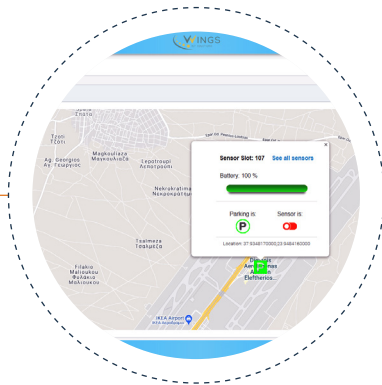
WINGS

Tzoli
Τζολι
Spata
Σπάτα

Ag. Georgios
Αγ. Γεώργιος

Magkoulieza
Μαγκουλιέζα

Xerotropoi
Ξεροτρόποι

Nekrotafeio
Νεκροταφείο

Tsalmeza
Τσαλμεζα

Filakio Moukou
Φυλάκιο Μουκού

Athens International Airport Eleftherios...

IKEA Airport

Sensor Slot: 107 See all sensors

Battery: 100 %

Parking is:
P
Sensor is:

Location: 37.93467703002,23.94844160095